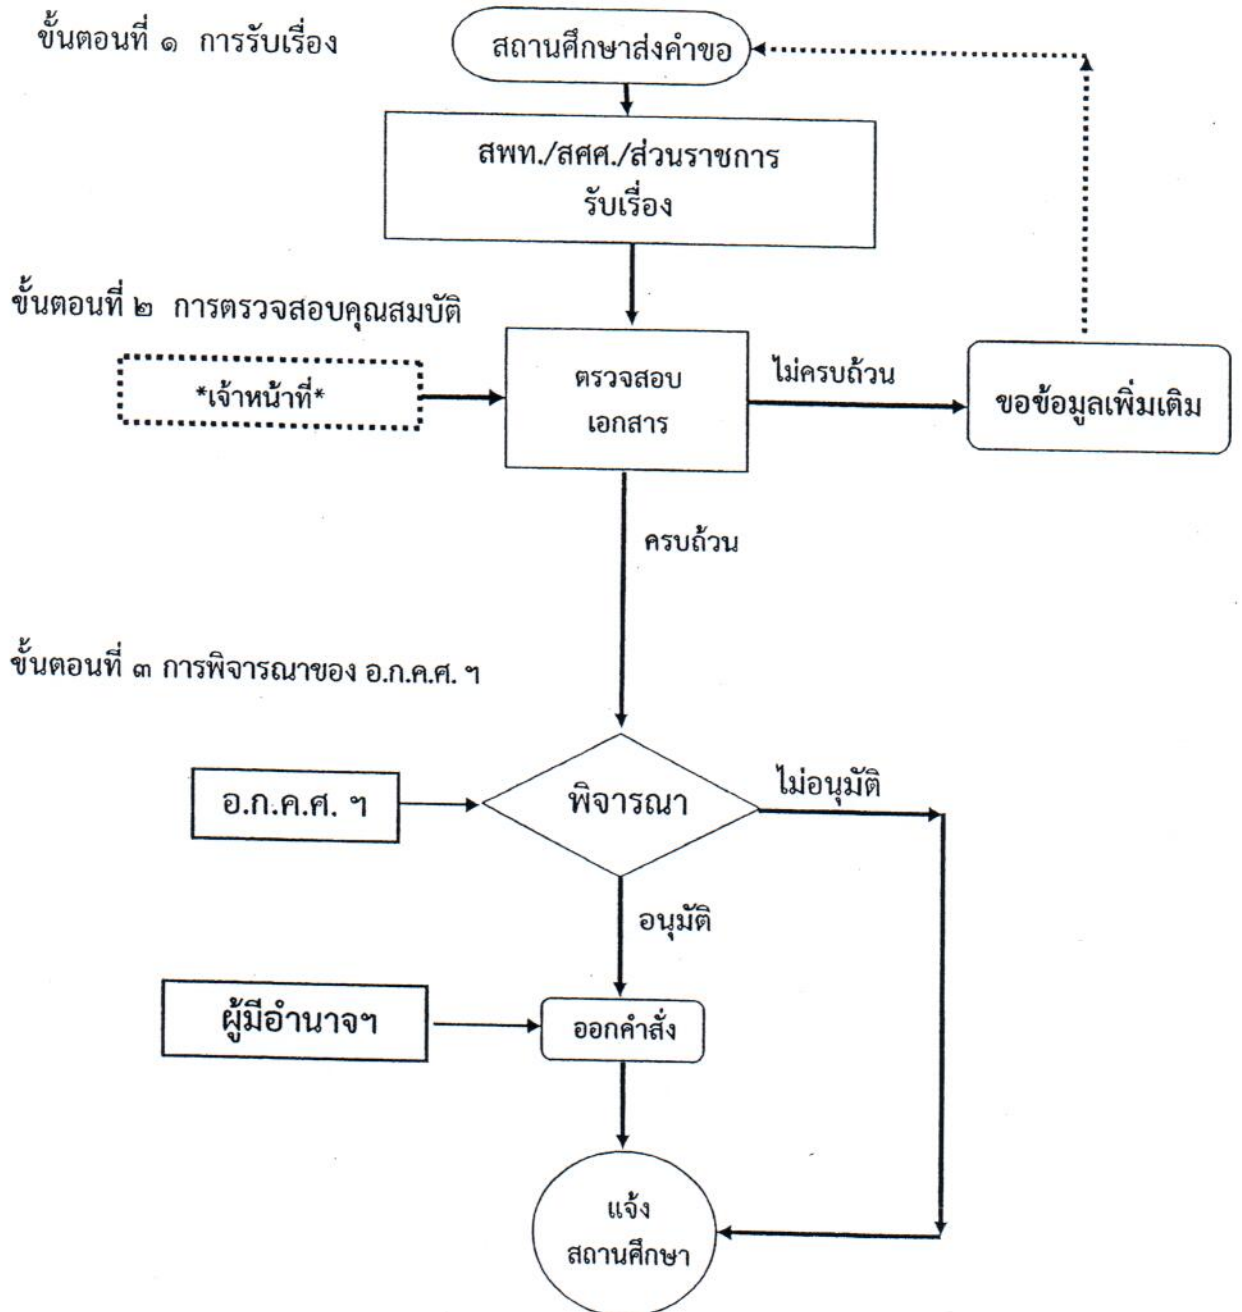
ขั้นตอนที่ ๑ การรับเรื่อง

สถานศึกษาส่งคำขอ

สพท./สศศ./ส่วนราชการ รับเรื่อง

ขั้นตอนที่ ๒ การตรวจสอบคุณสมบัติ

*เจ้าหน้าที่*

ตรวจสอบ เอกสาร

ไม่ครบถ้วน

ขอข้อมูลเพิ่มเติม

ครบถ้วน

ขั้นตอนที่ ๓ การพิจารณาของ อ.ก.ค.ศ. ฯ

อ.ก.ค.ศ. ฯ

พิจารณา

ไม่อนุมัติ

อนุมัติ

ผู้มีอำนาจฯ

ออกคำสั่ง

แจ้ง สถานศึกษา